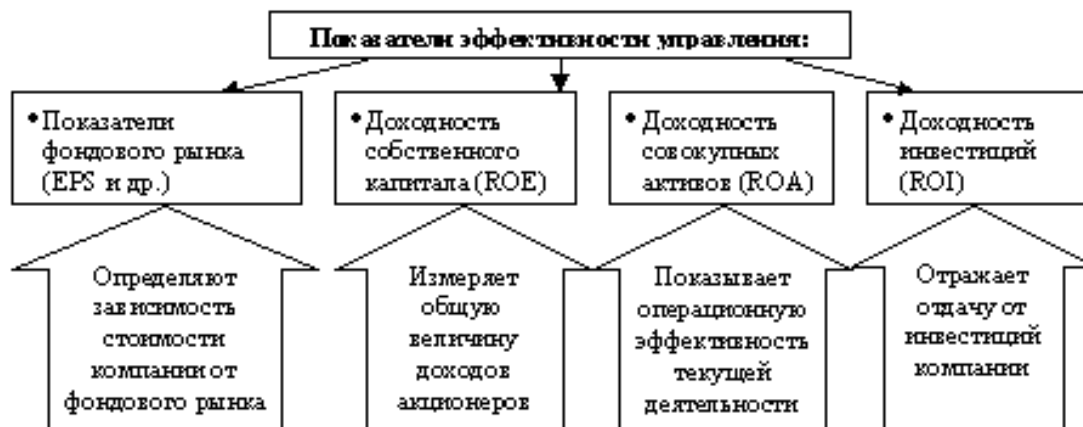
Показатели эффективности управления:

• Показатели фондового рынка (EPS и др.)

• Доходность собственного капитала (ROE)

• Доходность совокупных активов (ROA)

• Доходность инвестиций (ROI)

Определяют зависимость стоимости компании от фондового рынка

Измеряет общую величину доходов акционеров

Показывает операционную эффективность текущей деятельности

Отражает отдачу от инвестиций компании